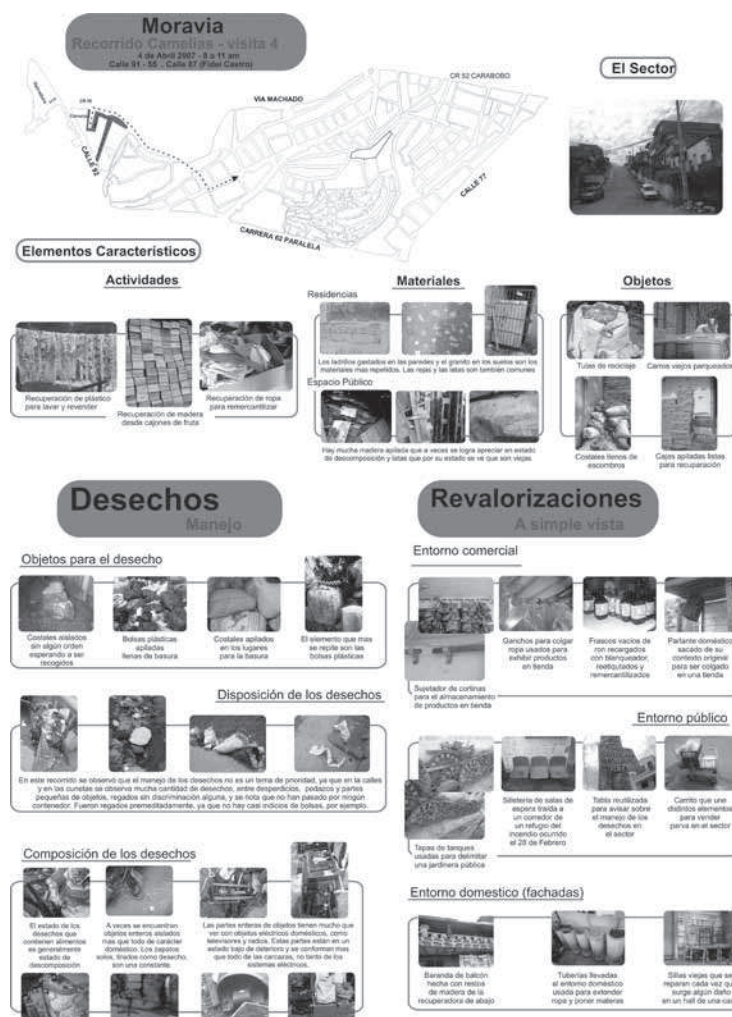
Moravia
Recorrido Camelias - visita 4
4 de Abril 2007 - 8 a 11 am
Calle 91 - 58 , Calle 87 (Fidel Castro)

El Sector

VIA MACHADO
CR 52 CARABOBO
CALLE 92
CALLE 77
CARRERA 52 PARALELA

Elementos Característicos

Actividades

Recuperación de plástico para lavar y revender
Recuperación de madera desde cajones de fruta
Recuperación de ropa para remercantilizar

Materiales

Residencias
Los ladrillos gastados en las paredes y el granito en los suelos son los materiales mas repetidos. Las rejas y las latas son tambien comunes
Espacio Público
Hay mucha madera apilada que a veces se logra apreciar en estado de descomposición y latas que por su estado se ve que son viejas.

Objetos

Tulas de reciclaje
Carros viejos parqueados
Costales llenos de escombros
Cajas apiladas listas para recuperación

Desechos
Manejo

Objetos para el desecho

Costales aislados sin algún orden esperando a ser recogidos
Bolsas plásticas apiladas llenas de basura
Costales apilados en los lugares para la basura
El elemento que mas se repite son las bolsas plásticas

Disposición de los desechos

En este recorrido se observó que el manejo de los desechos no es un tema de prioridad, ya que en la calles y en las cunetas se observa mucha cantidad de desechos, entre desperdicios, pedazos y partes pequeñas de objetos, regados sin discriminación alguna, y se nota que no han pasado por ningún contenedor. Fueron regados premeditadamente, ya que no hay casi indicios de bolsas, por ejemplo.

Composición de los desechos

El estado de los desechos que contienen alimentos es generalmente estado de descomposición
A veces se encuentran objetos enteros aislados mas que todo de carácter doméstico. Los zapatos solos, tirados como desecho, son una constante
Las partes enteras de objetos tienen mucho que ver con objetos eléctricos domésticos, como televisores y radios. Estas partes están en un estado bajo de deterioro y se conforman mas que todo de las carcazas, no tanto de los sistemas eléctricos.

Revalorizaciones
A simple vista

Entorno comercial

Sujetador de cortinas para el almacenamiento de productos en tienda
Ganchos para colgar ropa usados para exhibir productos en tienda
Frascos vacíos de ron recargados con blanqueador, reetiquetados y remercantilizados
Parlante doméstico sacado de su contexto original para ser colgado en una tienda

Entorno público

Tapas de tanques usadas para delimitar una jardinera pública
Silletería de salas de espera traída a un corredor de un refugio del incendio ocurrido el 28 de Febrero
Tabla reutilizada para avisar sobre el manejo de los desechos en el sector
Carrito que une distintos elementos para vender parva en el sector

Entorno domestico (fachadas)

Baranda de balcón hecha con restos de madera de la recuperadora de abajo
Tuberías llevadas al entorno doméstico usada para extender ropa y poner materas
Sillas viejas que se reparan cada vez que surge algún daño en un hall de una ca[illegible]